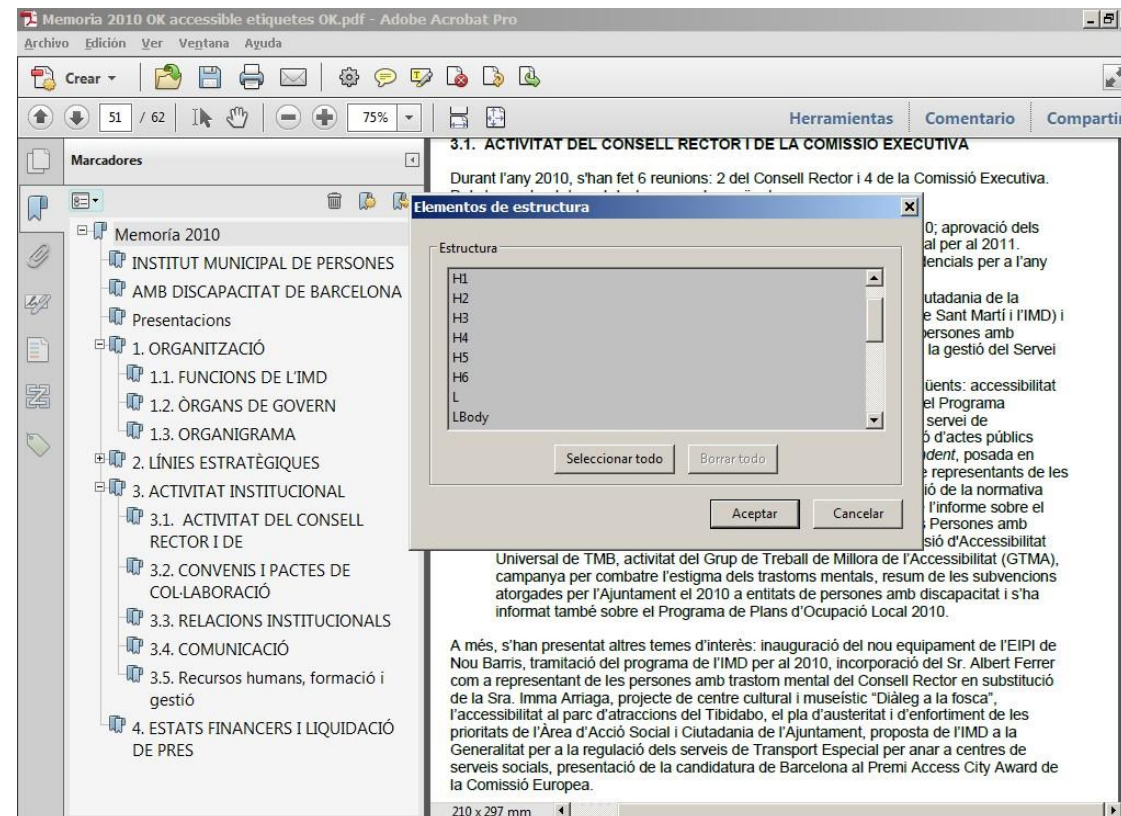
Memoria 2010 OK accessible etiquetes OK.pdf - Adobe Acrobat Pro

Archivo Edición Ver Ventana Ayuda

Crear

51 / 62

75%

Herramientas Comentario Comparti

Marcadores

Memoria 2010

INSTITUT MUNICIPAL DE PERSONES

AMB DISCAPACITAT DE BARCELONA

Presentacions

1. ORGANITZACIÓ

1.1. FUNCIONS DE L'IMD

1.2. ÒRGANS DE GOVERN

1.3. ORGANIGRAMA

2. LÍNIES ESTRATÈGIQUES

3. ACTIVITAT INSTITUCIONAL

3.1. ACTIVITAT DEL CONSELL RECTOR I DE

3.2. CONVENIS I PACTES DE COL·LABORACIÓ

3.3. RELACIONS INSTITUCIONALS

3.4. COMUNICACIÓ

3.5. Recursos humans, formació i gestió

4. ESTATS FINANCERS I LIQUIDACIÓ DE PRES

3.1. ACTIVITAT DEL CONSELL RECTOR I DE LA COMISSIÓ EXECUTIVA

Durant l'any 2010, s'han fet 6 reunions: 2 del Consell Rector i 4 de la Comissió Executiva.

Elementos de estructura

Estructura

H1
H2
H3
H4
H5
H6
L
LBody

Seleccionar todo Borrar todo

Aceptar Cancelar

0; aprovació dels al per al 2011. dencials per a l'any

utadania de la e Sant Martí i l'IMD) i persones amb la gestió del Servei

üents: accessibilitat el Programa servei de ó d'actes públics dent, posada en representants de les ió de la normativa l'informe sobre el Persones amb sió d'Accessibilitat Universal de TMB, activitat del Grup de Treball de Millora de l'Accessibilitat (GTMA), campanya per combatre l'estigma dels trastorns mentals, resum de les subvencions atorgades per l'Ajuntament el 2010 a entitats de persones amb discapacitat i s'ha informat també sobre el Programa de Plans d'Ocupació Local 2010.

A més, s'han presentat altres temes d'interès: inauguració del nou equipament de l'EIPI de Nou Barris, tramitació del programa de l'IMD per al 2010, incorporació del Sr. Albert Ferrer com a representant de les persones amb trastorn mental del Consell Rector en substitució de la Sra. Imma Arriaga, projecte de centre cultural i museístic "Diàleg a la fosca", l'accessibilitat al parc d'atraccions del Tibidabo, el pla d'austeritat i d'enfortiment de les prioritats de l'Àrea d'Acció Social i Ciutadania de l'Ajuntament, proposta de l'IMD a la Generalitat per a la regulació dels serveis de Transport Especial per anar a centres de serveis socials, presentació de la candidatura de Barcelona al Premi Access City Award de la Comissió Europea.

210 x 297 mm